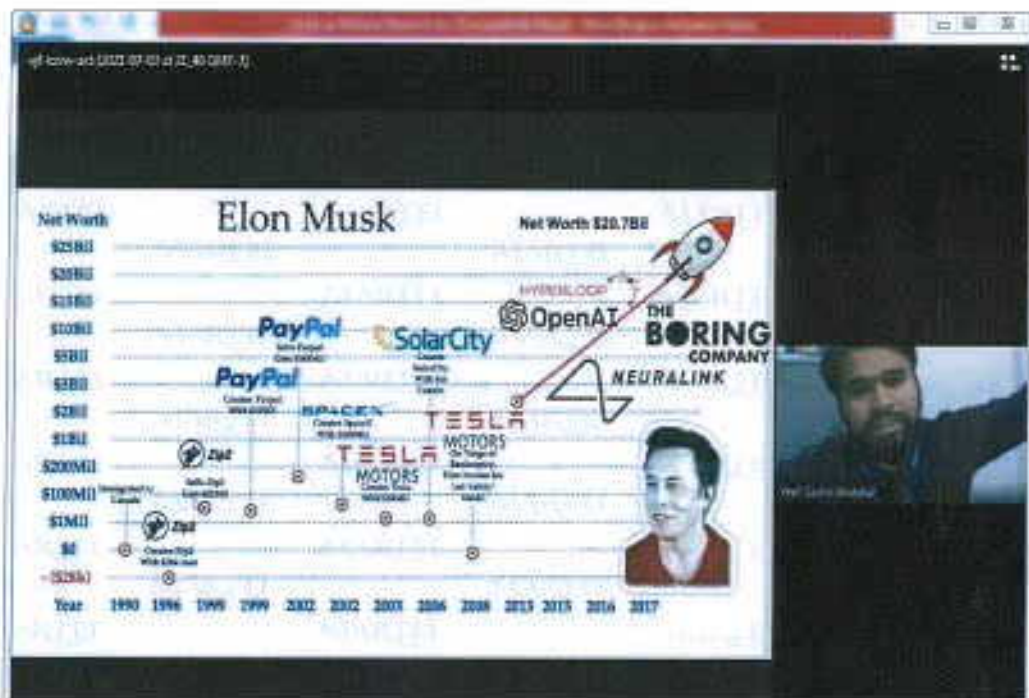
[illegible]

Elon Musk

Net Worth $20.7Bil

Net Worth
$25Bil
$20Bil
$15Bil
$10Bil
$5Bil
$3Bil
$2Bil
$1Bil
$200Mil
$100Mil
$1Mil
$0
-($25k)

PayPal
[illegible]

PayPal
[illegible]

SolarCity
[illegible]

HYPERLOOP

OpenAI

THE BORING COMPANY

NEURALINK

SPACEX
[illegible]

TESLA MOTORS
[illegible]

TESLA MOTORS
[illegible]

Zip2
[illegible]

Zip2
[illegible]

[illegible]

Year 1990 1996 1995 1999 2002 2002 2003 2006 2008 2013 2015 2016 2017

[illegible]